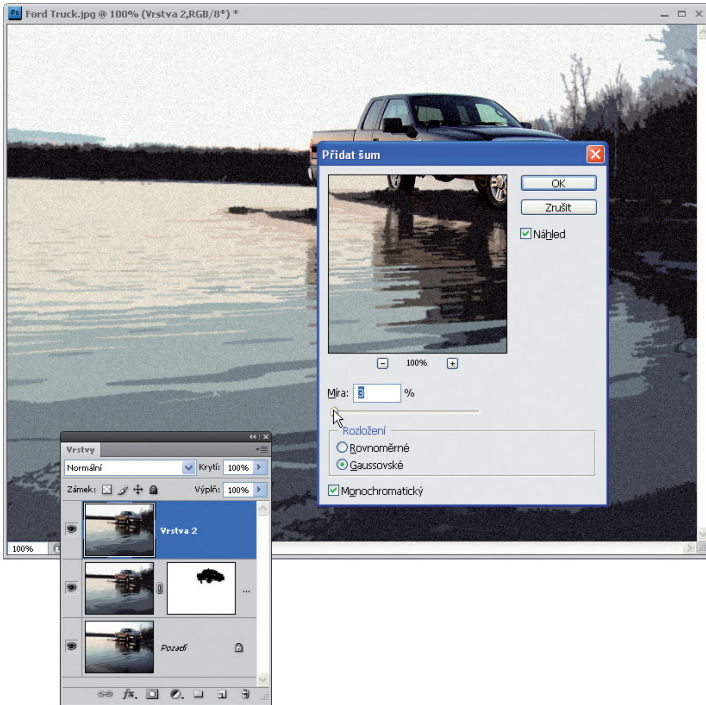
Ford Truck.jpg @ 100% (Vrstva 2,RGB/8*) *

Přidat šum

OK

Zrušit

Náhled

100%

Míra: 3 %

Rozložení

Rovnoměrné

Gaussovské

Monochromatický

Vrstvy

Normální

Krytí: 100%

Zámek:

Výplň: 100%

Vrstva 2

Pozadí

100%